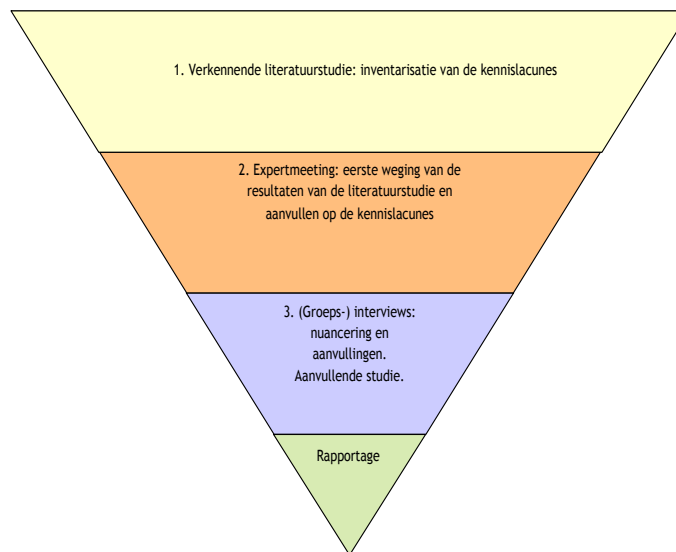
1. Verkennende literatuurstudie: inventarisatie van de kennislacunes

2. Expertmeeting: eerste weging van de resultaten van de literatuurstudie en aanvullen op de kennislacunes

3. (Groeps-) interviews: nuancering en aanvullingen. Aanvullende studie.

Rapportage